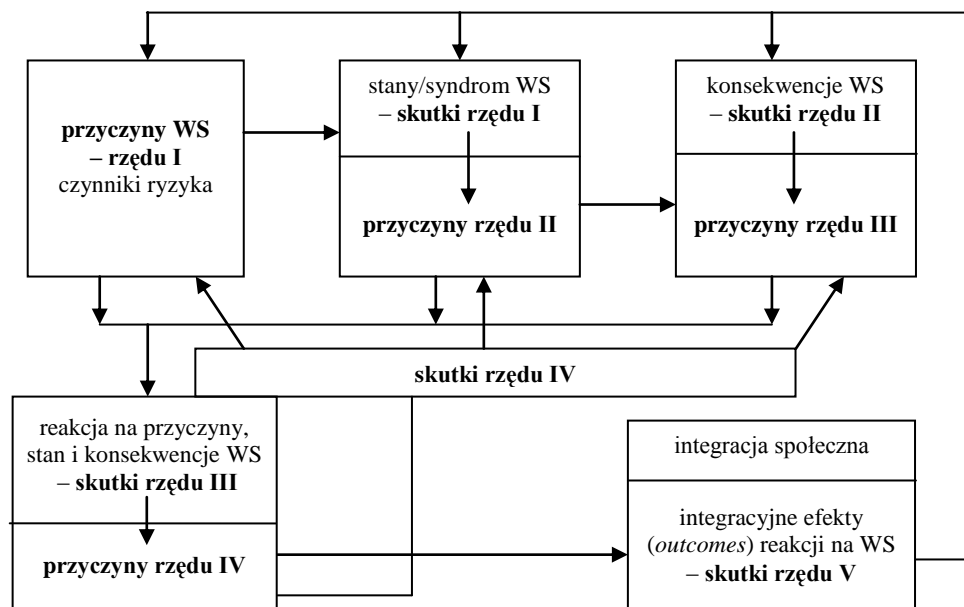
przyczyny WS
– rzędu I
czynniki ryzyka

stany/syndrom WS
– skutki rzędu I

przyczyny rzędu II

konsekwencje WS
– skutki rzędu II

przyczyny rzędu III

skutki rzędu IV

reakcja na przyczyny, stan i konsekwencje WS
– skutki rzędu III

przyczyny rzędu IV

integracja społeczna

integracyjne efekty (*outcomes*) reakcji na WS
– skutki rzędu V